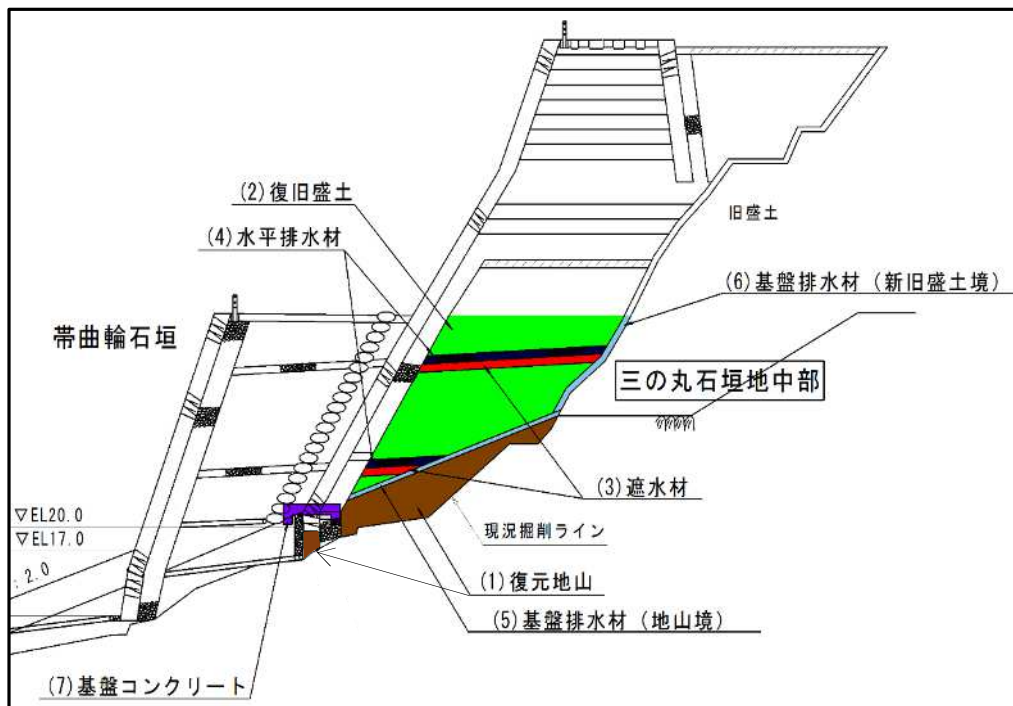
(2) 復旧盛土

(4) 水平排水材

旧盛土

(6) 基盤排水材（新旧盛土境）

帯曲輪石垣

三の丸石垣地中部

(3) 遮水材

▽EL20.0

▽EL17.0

現況掘削ライン

: 2.0

(1) 復元地山

(5) 基盤排水材（地山境）

(7) 基盤コンクリート